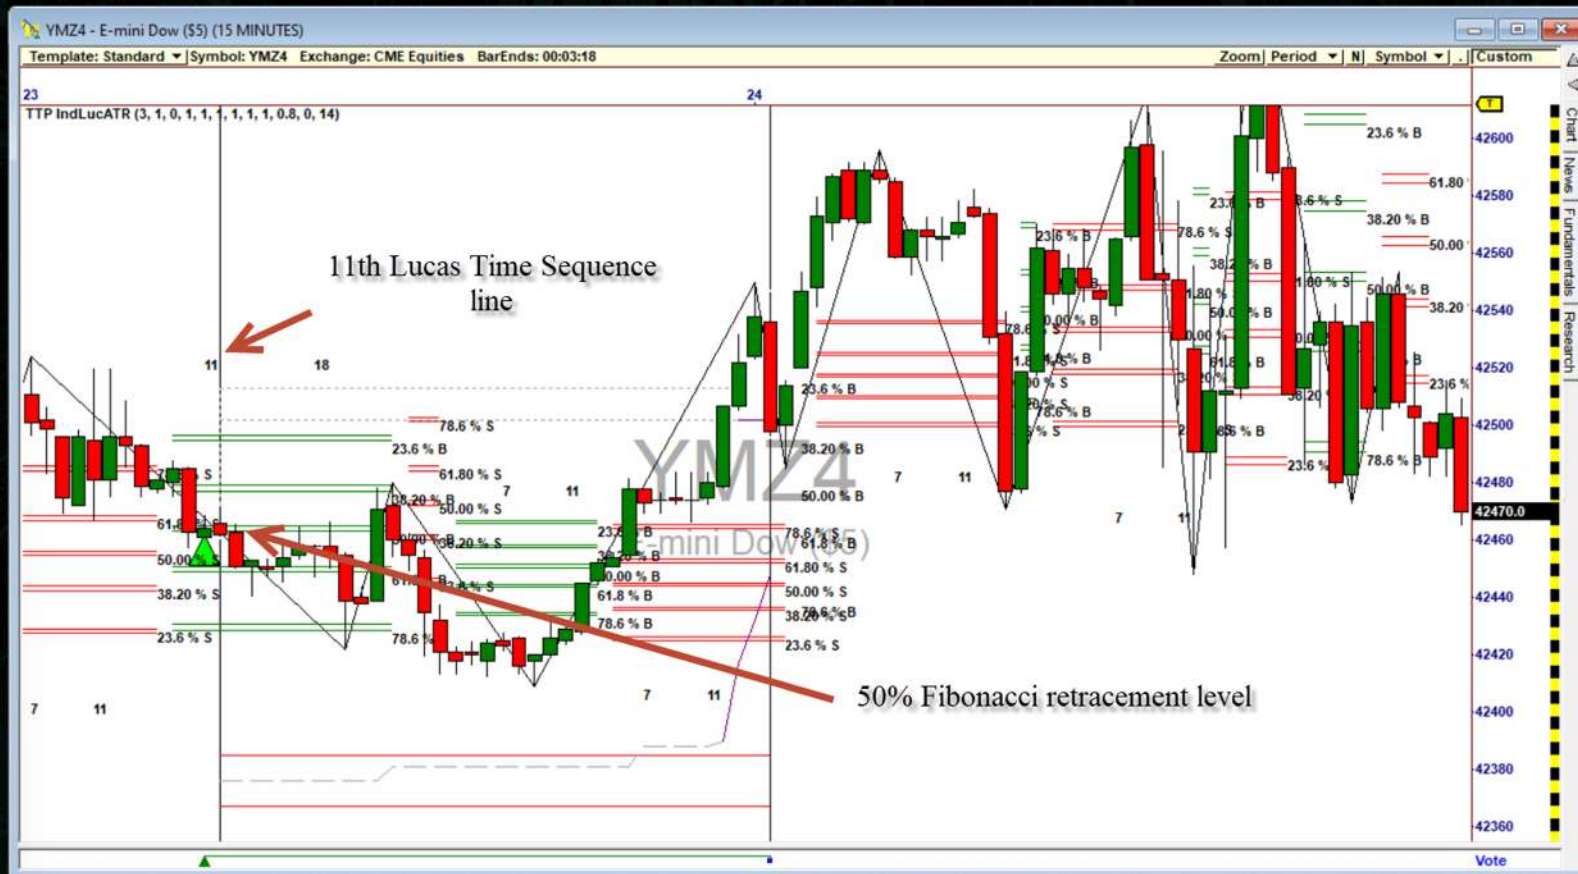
YMZ4 - E-mini Dow ($5) (15 MINUTES)

Template: Standard | Symbol: YMZ4 | Exchange: CME Equities | BarEnds: 00:03:18 | Zoom | Period | N | Symbol | Custom

Chart | News | Fundamentals | Research

23

24

TTP IndLucATR (3, 1, 0, 1, 1, 1, 1, 1, 1, 0.8, 0, 14)

11th Lucas Time Sequence line

50% Fibonacci retracement level

YMZ4

E-mini Dow ($5)

11 18

78.6 % S
23.6 % B
61.80 % S
38.20 % B
50.00 % S
38.20 % S
78.6 %

61.8
50.00
38.20 % S
23.6 % S

23.6 % B
38.20 % B
50.00 % B
78.6 % S
61.8 % B
61.80 % S
50.00 % S
38.20 % S
23.6 % S

23.6 % B
61.8 % B
78.6 % B
50.00 % B
61.80 % B

23.6 % B
23.6 % B
78.6 % S
38.2 % B
1.80 %
50.00 % B
0.00 % B
78.6 % B
23.6 % S
61.80
38.20 % B
50.00
38.20
50.00 % B
23.6 %
78.6 % B

7 11
7 11
7 11
7 11

42600
42580
42560
42540
42520
42500
42480
42470.0
42460
42440
42420
42400
42380
42360

Vote